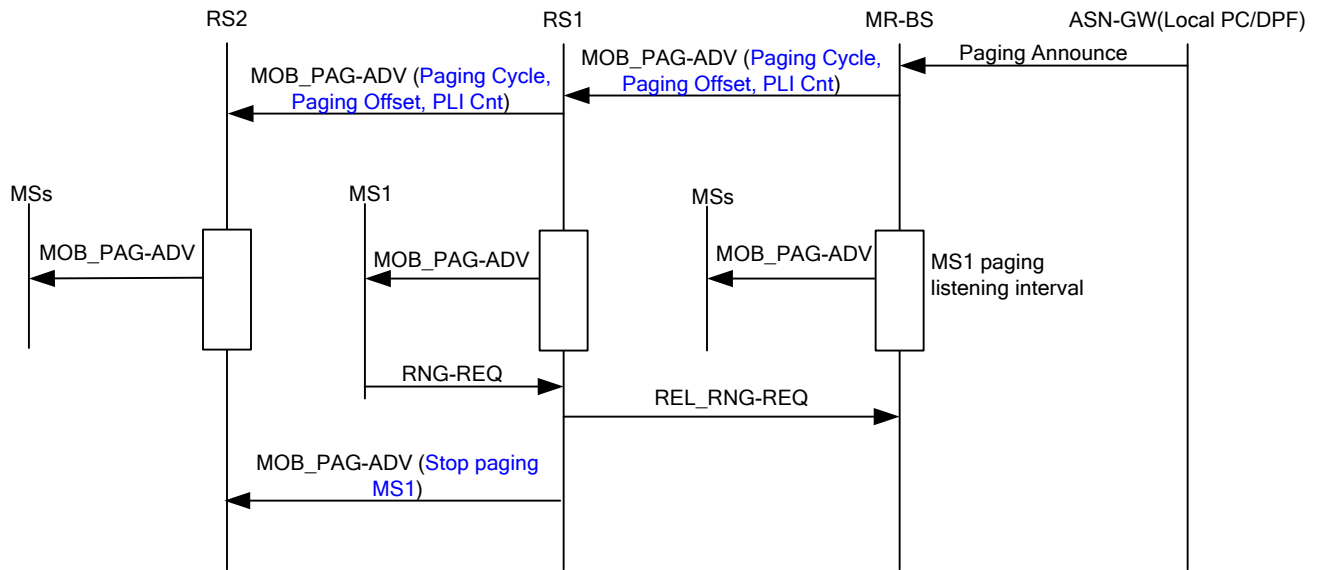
RS2
RS1
MR-BS
ASN-GW(Local PC/DPF)

Paging Announce

MOB_PAG-ADV (Paging Cycle, Paging Offset, PLI Cnt)

MOB_PAG-ADV (Paging Cycle, Paging Offset, PLI Cnt)

MSs
MS1
MSs

MOB_PAG-ADV
MOB_PAG-ADV
MOB_PAG-ADV
MS1 paging listening interval

RNG-REQ
REL_RNG-REQ

MOB_PAG-ADV (Stop paging MS1)